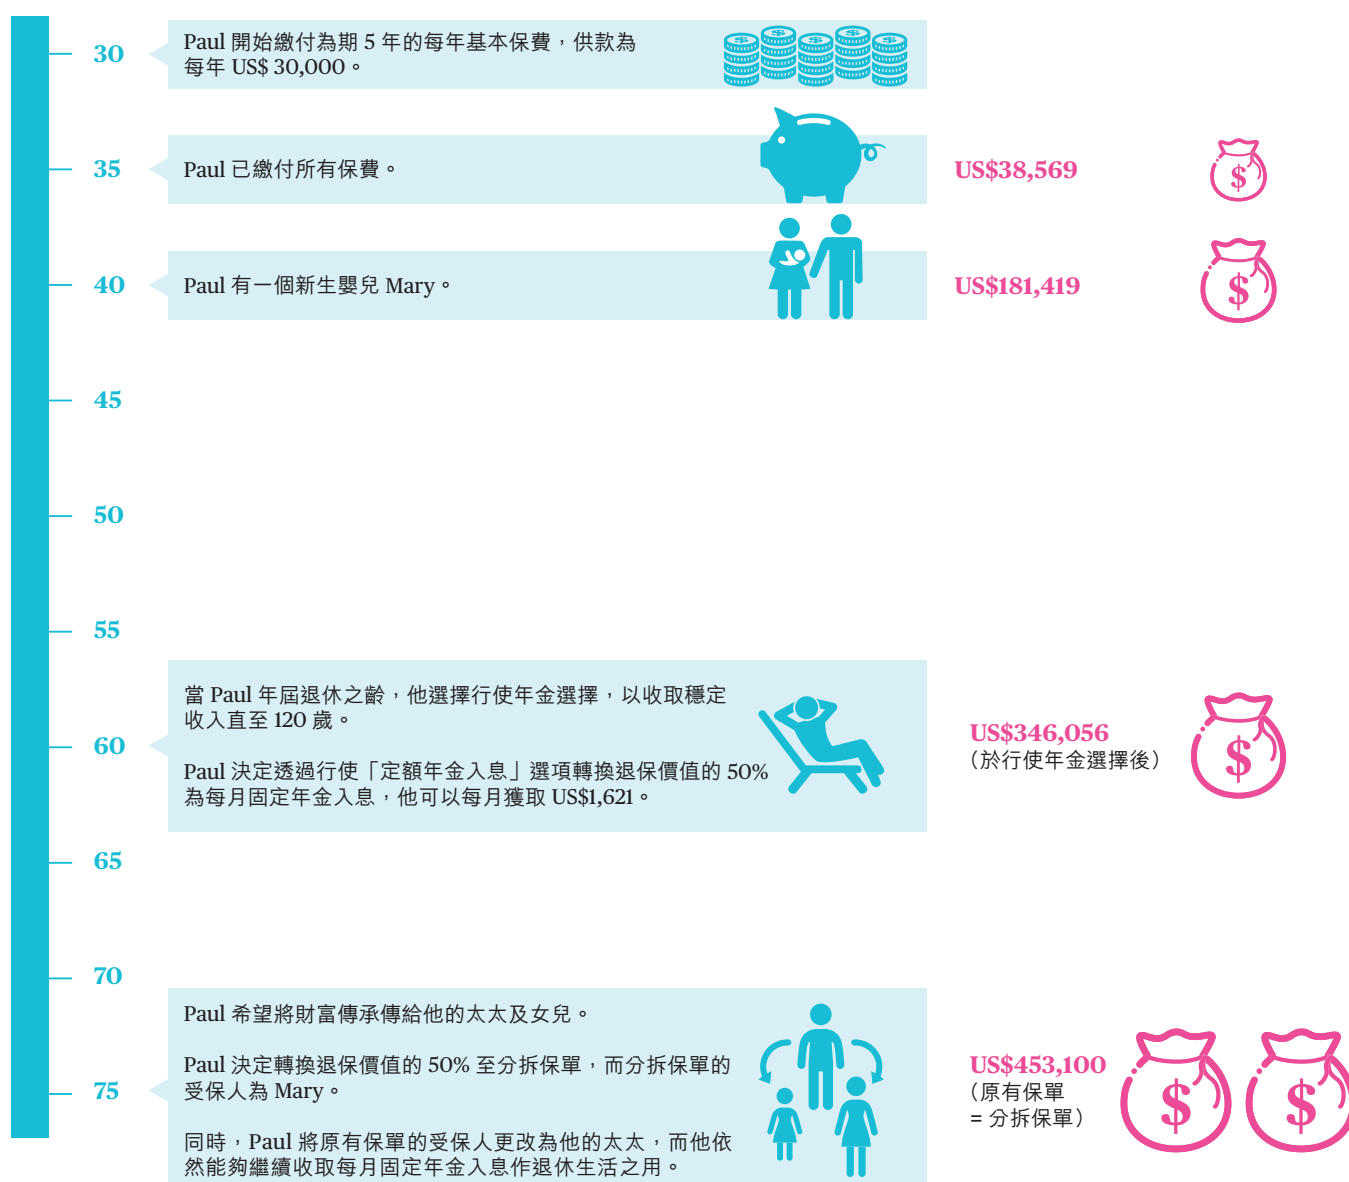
30

Paul 開始繳付為期 5 年的每年基本保費，供款為每年 US$ 30,000。

35

Paul 已繳付所有保費。

US$38,569

$

40

Paul 有一個新生嬰兒 Mary。

US$181,419

$

45

50

55

60

當 Paul 年屆退休之齡，他選擇行使年金選擇，以收取穩定收入直至 120 歲。

Paul 決定透過行使「定額年金入息」選項轉換退保價值的 50% 為每月固定年金入息，他可以每月獲取 US$1,621。

US$346,056
（於行使年金選擇後）

$

65

70

75

Paul 希望將財富傳承傳給他的太太及女兒。

Paul 決定轉換退保價值的 50% 至分拆保單，而分拆保單的受保人為 Mary。

同時，Paul 將原有保單的受保人更改為他的太太，而他依然能夠繼續收取每月固定年金入息作退休生活之用。

US$453,100
（原有保單
= 分拆保單）

$

$